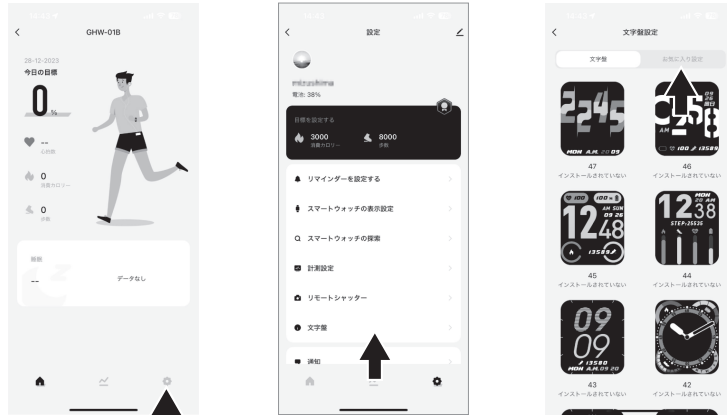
GHW-01B

28-12-2023
今日の目標

0%

--
心拍数

0
消費カロリー

0
歩数

睡眠
--
データなし

設定

mitushima
電池: 38%

目標を設定する
3000
消費カロリー
8000
歩数

リマインダーを設定する
スマートウォッチの表示設定
スマートウォッチの探索
計測設定
リモートシャッター
文字盤
通知

文字盤設定

文字盤
お気に入り設定

2245
MON AM 20 09
47
インストールされていない

46
インストールされていない

12 48
45
インストールされていない

MON 20
12 38
AM SUN 09 26
STEP:25535
44
インストールされていない

09 09
13580
MON AM 09 20
43
インストールされていない

42
インストールされていない